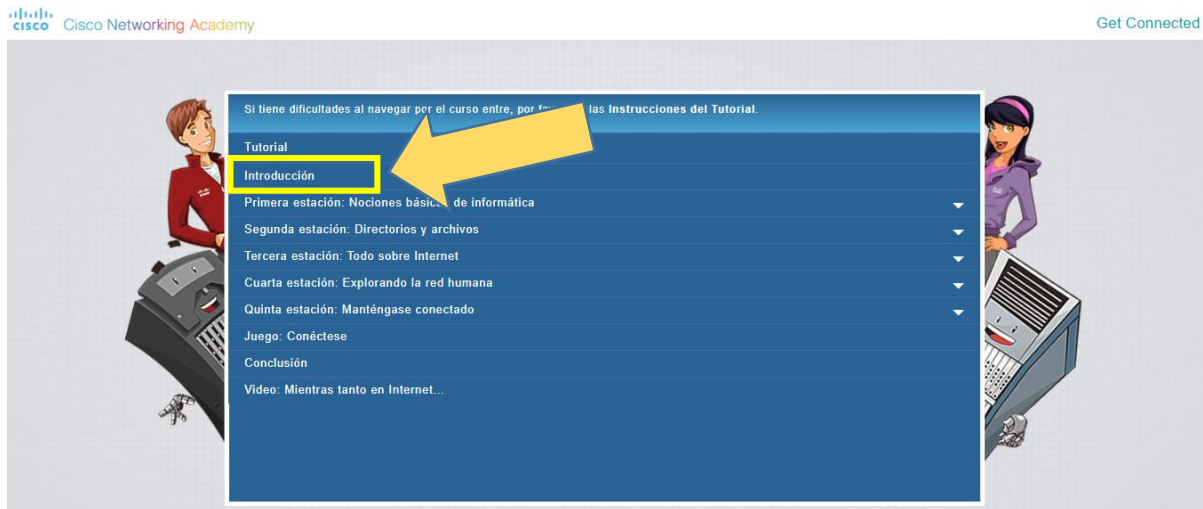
cisco Cisco Networking Academy

Get Connected

Si tiene dificultades al navegar por el curso entre, por fav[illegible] las Instrucciones del Tutorial.

Tutorial

Introducción

Primera estación: Nociones básic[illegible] de informática

Segunda estación: Directorios y archivos

Tercera estación: Todo sobre Internet

Cuarta estación: Explorando la red humana

Quinta estación: Manténgase conectado

Juego: Conéctese

Conclusión

Video: Mientras tanto en Internet...